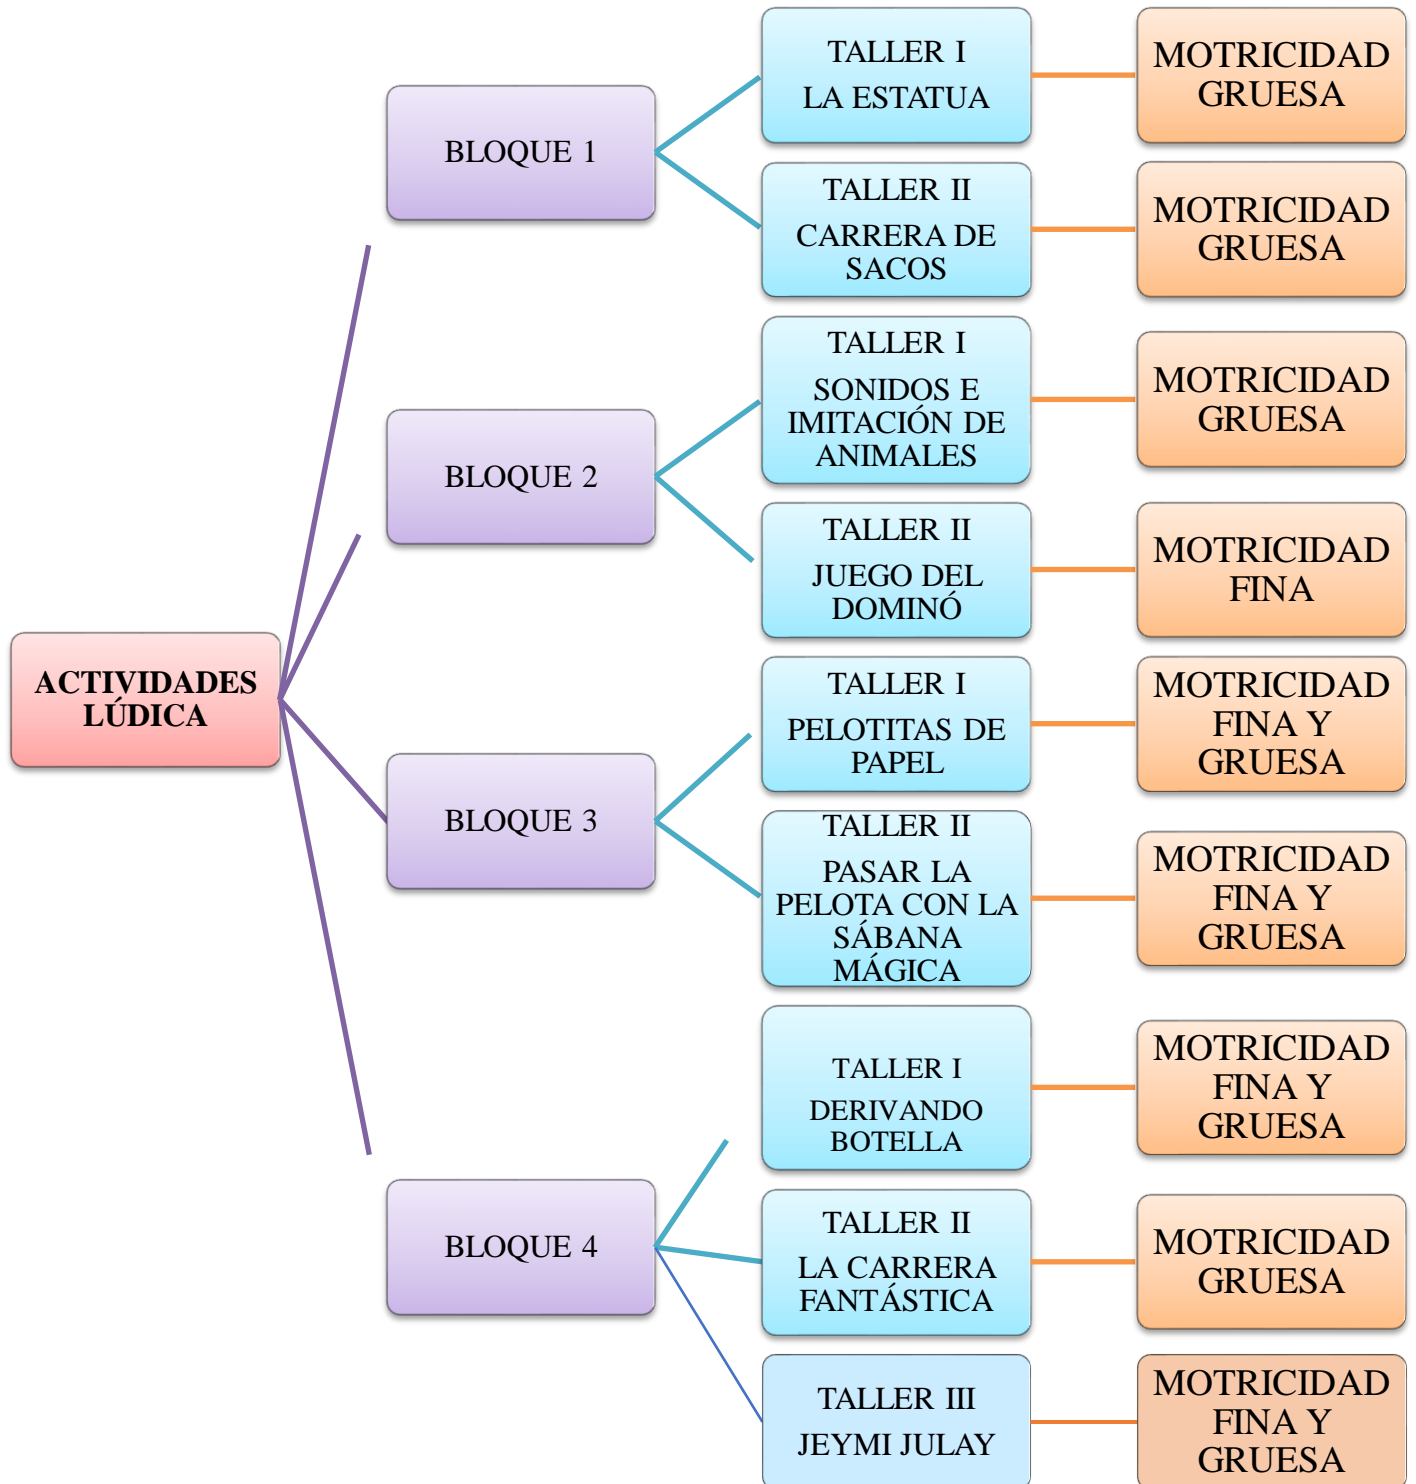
ACTIVIDADES LÚDICA

BLOQUE 1

TALLER I
LA ESTATUA

MOTRICIDAD GRUESA

TALLER II
CARRERA DE SACOS

MOTRICIDAD GRUESA

BLOQUE 2

TALLER I
SONIDOS E IMITACIÓN DE ANIMALES

MOTRICIDAD GRUESA

TALLER II
JUEGO DEL DOMINÓ

MOTRICIDAD FINA

BLOQUE 3

TALLER I
PELOTITAS DE PAPEL

MOTRICIDAD FINA Y GRUESA

TALLER II
PASAR LA PELOTA CON LA SÁBANA MÁGICA

MOTRICIDAD FINA Y GRUESA

BLOQUE 4

TALLER I
DERIVANDO BOTELLA

MOTRICIDAD FINA Y GRUESA

TALLER II
LA CARRERA FANTÁSTICA

MOTRICIDAD GRUESA

TALLER III
JEYMI JULAY

MOTRICIDAD FINA Y GRUESA